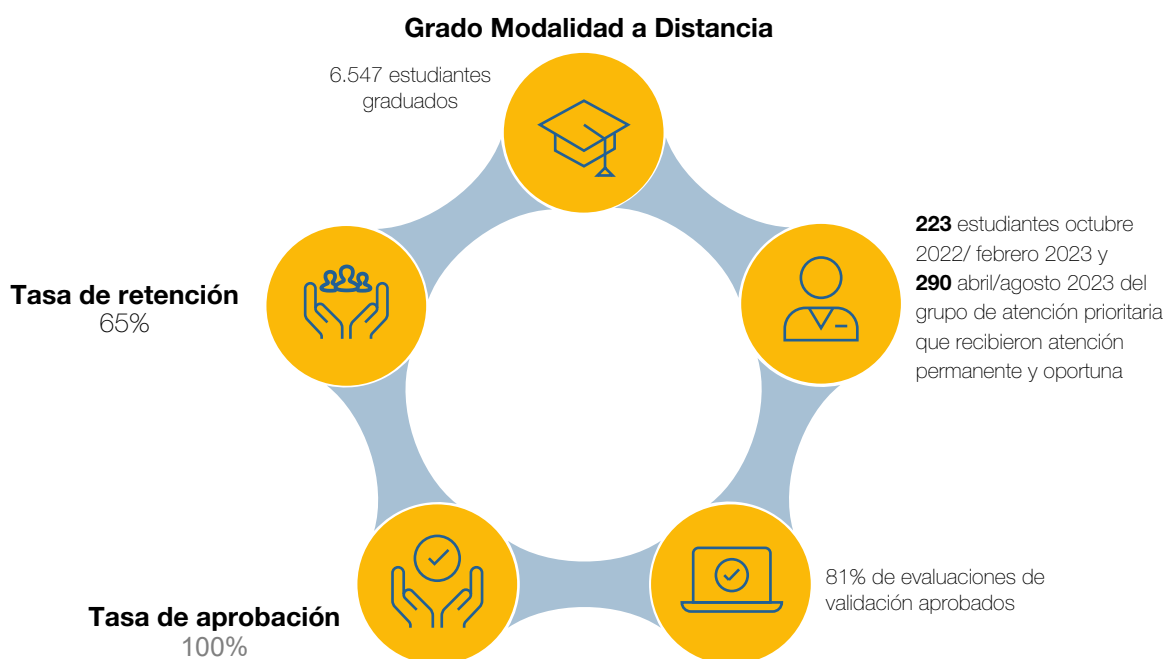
Grado Modalidad a Distancia

6.547 estudiantes graduados

223 estudiantes octubre 2022/ febrero 2023 y 290 abril/agosto 2023 del grupo de atención prioritaria que recibieron atención permanente y oportuna

Tasa de retención
65%

81% de evaluaciones de validación aprobados

Tasa de aprobación
100%